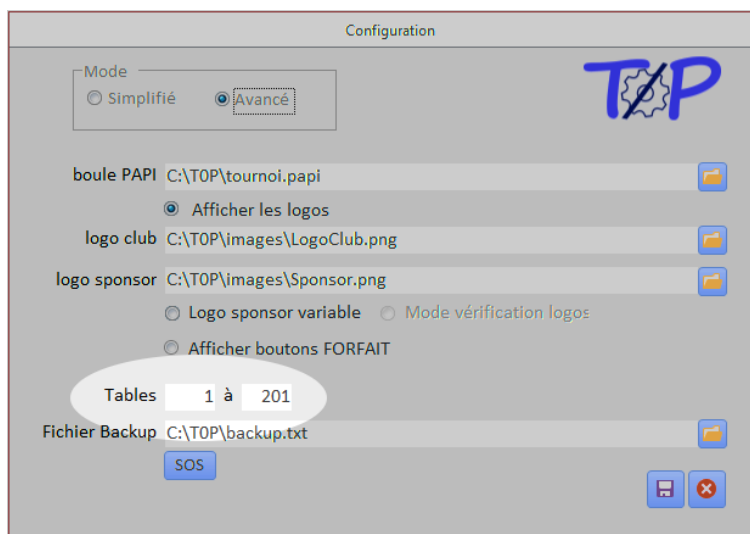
Configuration

Mode
Simplifié
Avancé

T⚙P

boule PAPI C:\T0P\tournoi.papi

Afficher les logos

logo club C:\T0P\images\LogoClub.png

logo sponsor C:\T0P\images\Sponsor.png

Logo sponsor variable
Mode vérification logos

Afficher boutons FORFAIT

Tables 1 à 201

Fichier Backup C:\T0P\backup.txt

SOS